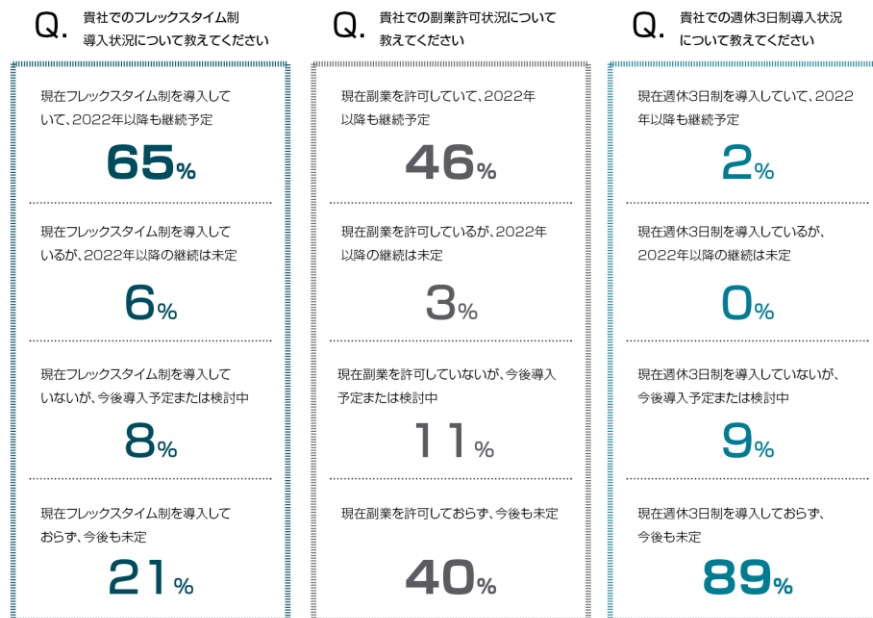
Q. 貴社でのフレックスタイム制導入状況について教えてください

現在フレックスタイム制を導入していて、2022年以降も継続予定
65%

現在フレックスタイム制を導入しているが、2022年以降の継続は未定
6%

現在フレックスタイム制を導入していないが、今後導入予定または検討中
8%

現在フレックスタイム制を導入しておらず、今後も未定
21%

Q. 貴社での副業許可状況について教えてください

現在副業を許可していて、2022年以降も継続予定
46%

現在副業を許可しているが、2022年以降の継続は未定
3%

現在副業を許可していないが、今後導入予定または検討中
11%

現在副業を許可しておらず、今後も未定
40%

Q. 貴社での週休3日制導入状況について教えてください

現在週休3日制を導入していて、2022年以降も継続予定
2%

現在週休3日制を導入しているが、2022年以降の継続は未定
0%

現在週休3日制を導入していないが、今後導入予定または検討中
9%

現在週休3日制を導入しておらず、今後も未定
89%